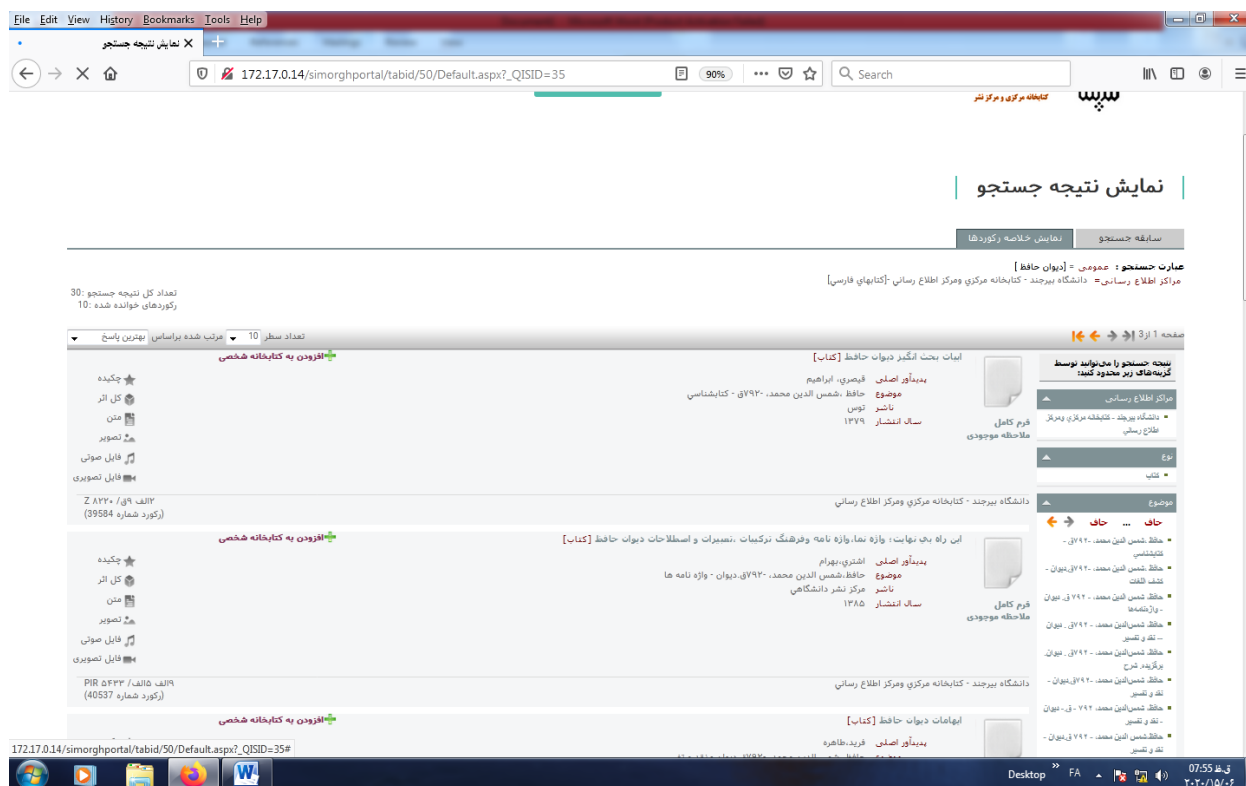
File Edit View History Bookmarks Tools Help

نمایش نتیجه جستجو

172.17.0.14/simorghportal/tabid/50/Default.aspx?_QISID=35

90%

Search

کتابخانه مرکزی و مرکز نشر

نمایش نتیجه جستجو

سابقه جستجو | نمایش خلاصه رکوردها

عبارت جستجو : عمومی = [دیوان حافظ]
مراکز اطلاع رسانی= دانشگاه بیرجند - کتابخانه مرکزي ومرکز اطلاع رساني-[کتابهاي فارسي]

تعداد کل نتیجه جستجو :30
رکوردهای خوانده شده :10

صفحه 1 از3

تعداد سطر 10 مرتب شده براساس بهترین پاسخ

نتیجه جستجو را می‌توانید توسط گزینه‌های زیر محدود کنید:

مراکز اطلاع رسانی
دانشگاه بیرجند - کتابخانه مرکزي ومرکز اطلاع رساني

نوع
کتاب

موضوع
حاف ... حاف
حافظ، شمس الدین محمد، -۷۹۲ق. - کتابشناسي
حافظ، شمس الدین محمد، -۷۹۲ق. دیوان - کشف اللغات
حافظ، شمس‌الدین محمد، - ۷۹۲ ق. دیوان - واژه‌نامه‌ها
حافظ، شمس‌الدین محمد، - ۷۹۲ق. . دیوان -- نقد و تفسیر
حافظ، شمس‌الدین محمد، - ۷۹۲ق. دیوان. برگزیده. شرح
حافظ، شمس‌الدین محمد، -۷۹۲ق.دیوان -- نقد و تفسیر
حافظ، شمس‌الدین محمد، - ۷۹۲ ق. دیوان - نقد و تفسیر
حافظ،شمس‌الدین محمد، - ۷۹۲ ق.دیوان - نقد و تفسیر

ابیات بحث انگیز دیوان حافظ [کتاب]
افزودن به کتابخانه شخصی
پدیدآور اصلی قیصري، ابراهیم
موضوع حافظ، شمس الدین محمد، -۷۹۲ق - کتابشناسي
ناشر توس
سال انتشار ۱۳۷۹
فرم کامل
ملاحظه موجودی
چکیده
کل اثر
متن
تصویر
فایل صوتی
فایل تصویری
دانشگاه بیرجند - کتابخانه مرکزي ومرکز اطلاع رساني
۲الف ۹ق/ Z ۸۲۲۰
(رکورد شماره 39584)

این راه بی نهایت: واژه نما،واژه نامه وفرهنگ ترکیبات ،تعبیرات و اصطلاحات دیوان حافظ [کتاب]
افزودن به کتابخانه شخصی
پدیدآور اصلی اشتري،بهرام
موضوع حافظ،شمس الدین محمد، -۷۹۲ق.دیوان - واژه نامه ها
ناشر مرکز نشر دانشگاهي
سال انتشار ۱۳۸۵
فرم کامل
ملاحظه موجودی
چکیده
کل اثر
متن
تصویر
فایل صوتی
فایل تصویری
دانشگاه بیرجند - کتابخانه مرکزي ومرکز اطلاع رساني
۹الف ۱۵الف/ PIR ۵۴۳۳
(رکورد شماره 40537)

ابهامات دیوان حافظ [کتاب]
افزودن به کتابخانه شخصی
پدیدآور اصلی فرید،طاهره

172.17.0.14/simorghportal/tabid/50/Default.aspx?_QISID=35#

Desktop FA 07:55 ق.ظ ۲۰۲۰/۱۵/۰۶